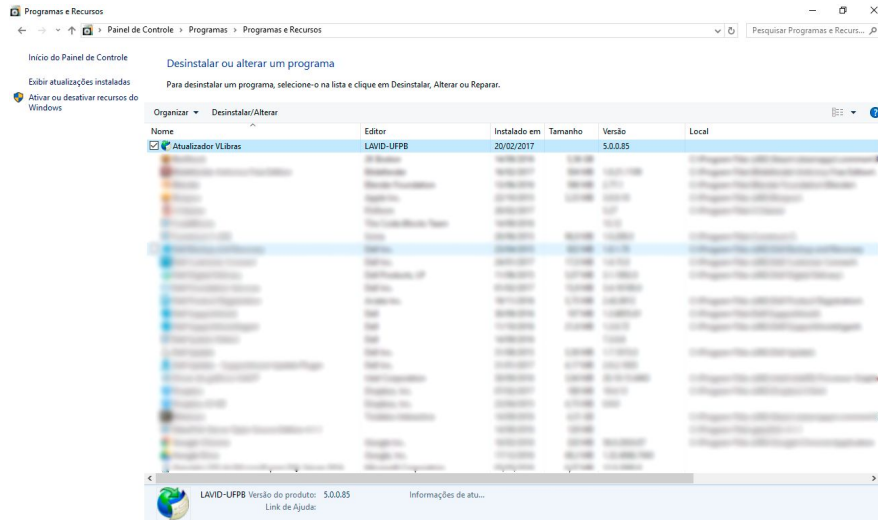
Programas e Recursos

Painel de Controle > Programas > Programas e Recursos

Pesquisar Programas e Recurs...

Início do Painel de Controle

Exibir atualizações instaladas

Ativar ou desativar recursos do Windows

Desinstalar ou alterar um programa

Para desinstalar um programa, selecione-o na lista e clique em Desinstalar, Alterar ou Reparar.

Organizar ▾ Desinstalar/Alterar

| Nome | Editor | Instalado em | Tamanho | Versão | Local |
|---|---|---|---|---|---|
| Atualizador VLibras | LAVID-UFPB | 20/02/2017 | | 5.0.0.85 | |
| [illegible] | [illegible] | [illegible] | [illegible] | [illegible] | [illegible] |

LAVID-UFPB Versão do produto: 5.0.0.85 Informações de atu...
Link de Ajuda: